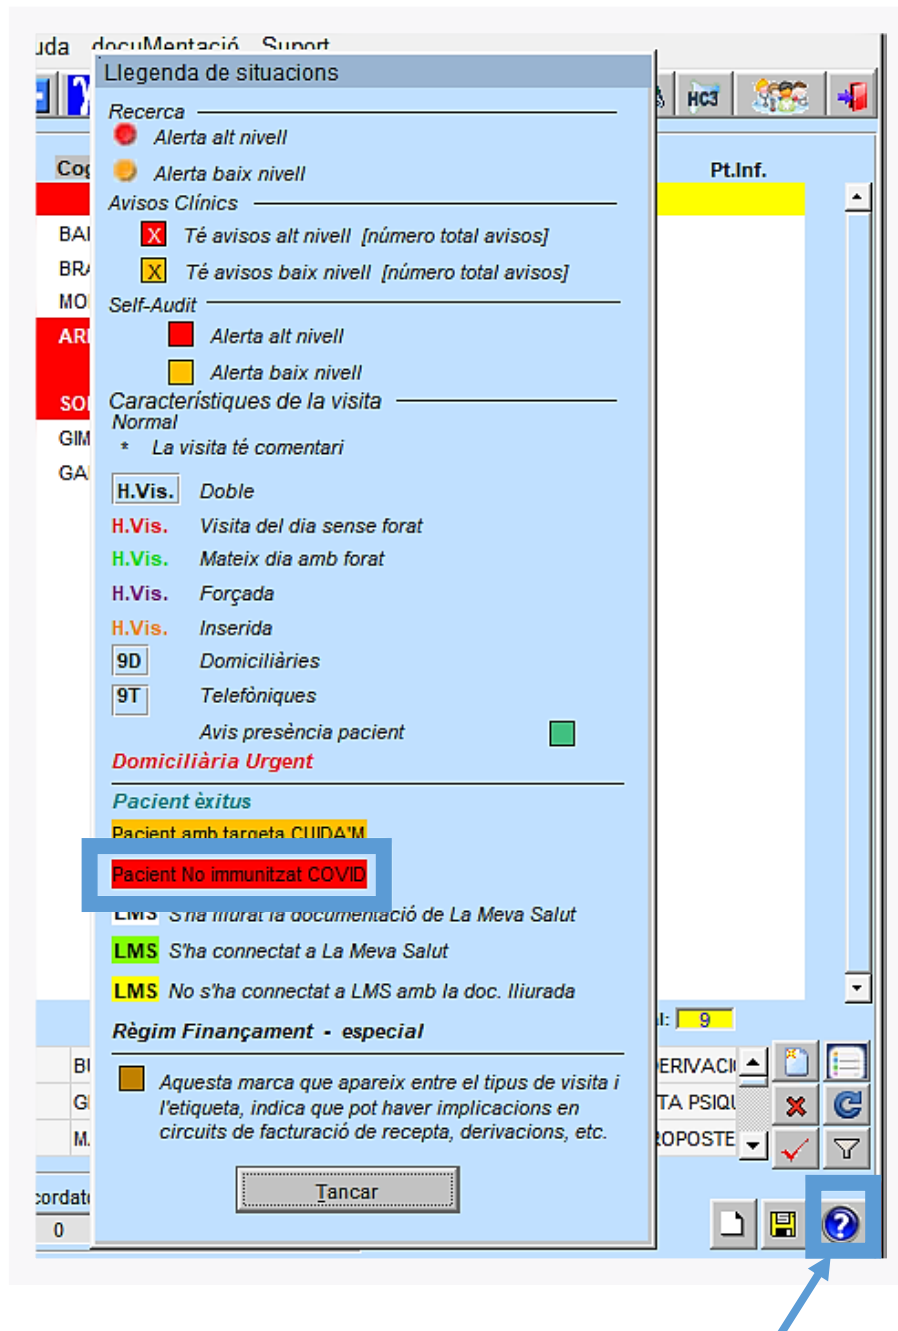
uda docuMentació Suport

Llegenda de situacions

Recerca
Alerta alt nivell
Alerta baix nivell
Avisos Clínics
X Té avisos alt nivell [número total avisos]
X Té avisos baix nivell [número total avisos]
Self-Audit
Alerta alt nivell
Alerta baix nivell
Característiques de la visita
Normal
* La visita té comentari
H.Vis. Doble
H.Vis. Visita del dia sense forat
H.Vis. Mateix dia amb forat
H.Vis. Forçada
H.Vis. Inserida
9D Domiciliàries
9T Telefòniques
Avis presència pacient
Domiciliària Urgent
Pacient èxitus
Pacient amb targeta CUIDA'M
Pacient No immunitzat COVID
LMS S'ha lliurat la documentació de La Meva Salut
LMS S'ha connectat a La Meva Salut
LMS No s'ha connectat a LMS amb la doc. lliurada
Règim Finançament - especial
Aquesta marca que apareix entre el tipus de visita i l'etiqueta, indica que pot haver implicacions en circuits de facturació de recepta, derivacions, etc.
Tancar

HC3
Cog
BAI
BRA
MO
ARI
SOI
GIM
GA
Pt.Inf.
l: 9
BU
GI
M.
ERIVACI
TA PSIQU
ROPOSTE
cordat
0